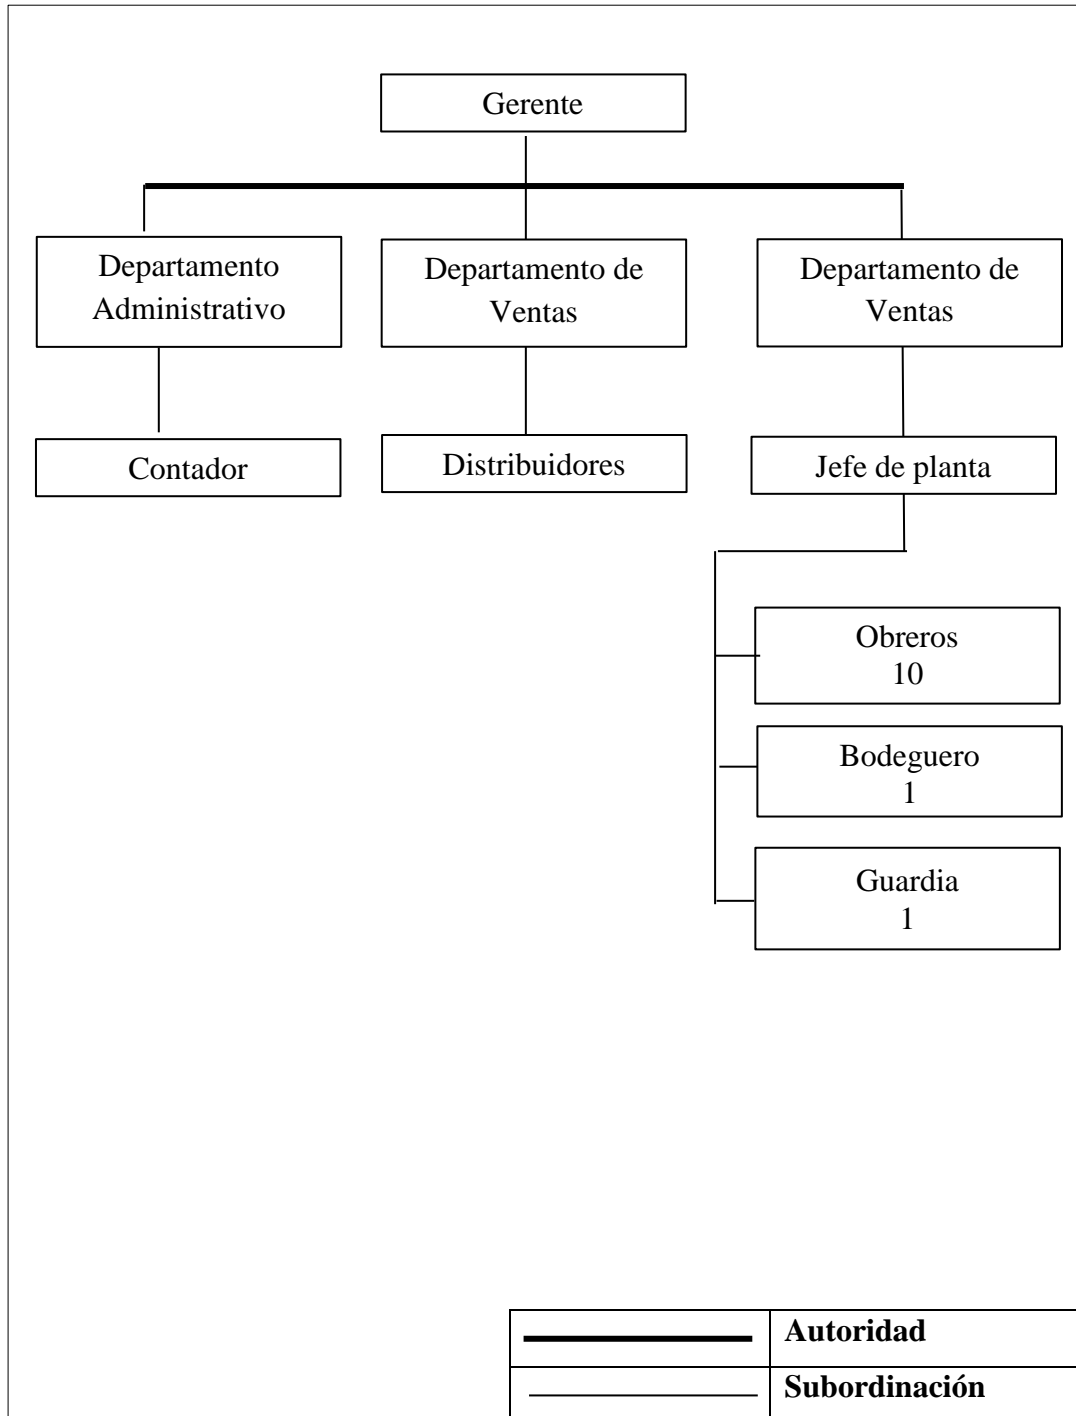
Gerente

Departamento Administrativo

Departamento de Ventas

Departamento de Ventas

Contador

Distribuidores

Jefe de planta

Obreros
10

Bodeguero
1

Guardia
1

| | |
|---|---|
| | **Autoridad** |
| | **Subordinación** |